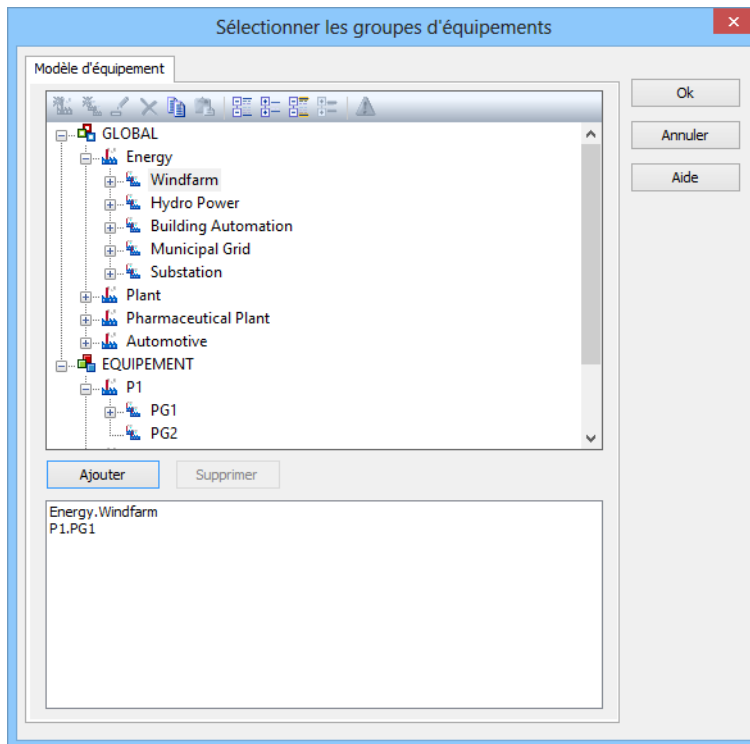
Sélectionner les groupes d'équipements

Modèle d'équipement

GLOBAL
Energy
Windfarm
Hydro Power
Building Automation
Municipal Grid
Substation
Plant
Pharmaceutical Plant
Automotive
EQUIPEMENT
P1
PG1
PG2

Ajouter
Supprimer

Energy.Windfarm
P1.PG1

Ok
Annuler
Aide